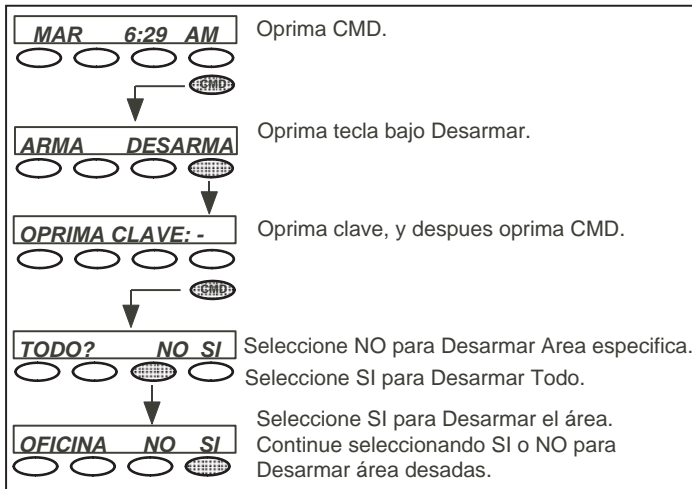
MAR 6:29 AM

Oprima CMD.

CMD

ARMA DESARMA

Oprima tecla bajo Desarmar.

OPRIMA CLAVE: -

Oprima clave, y despues oprima CMD.

CMD

TODO? NO SI

Seleccione NO para Desarmar Area especifica.

Seleccione SI para Desarmar Todo.

OFICINA NO SI

Seleccione SI para Desarmar el área.
Continue seleccionando SI o NO para Desarmar área desadas.